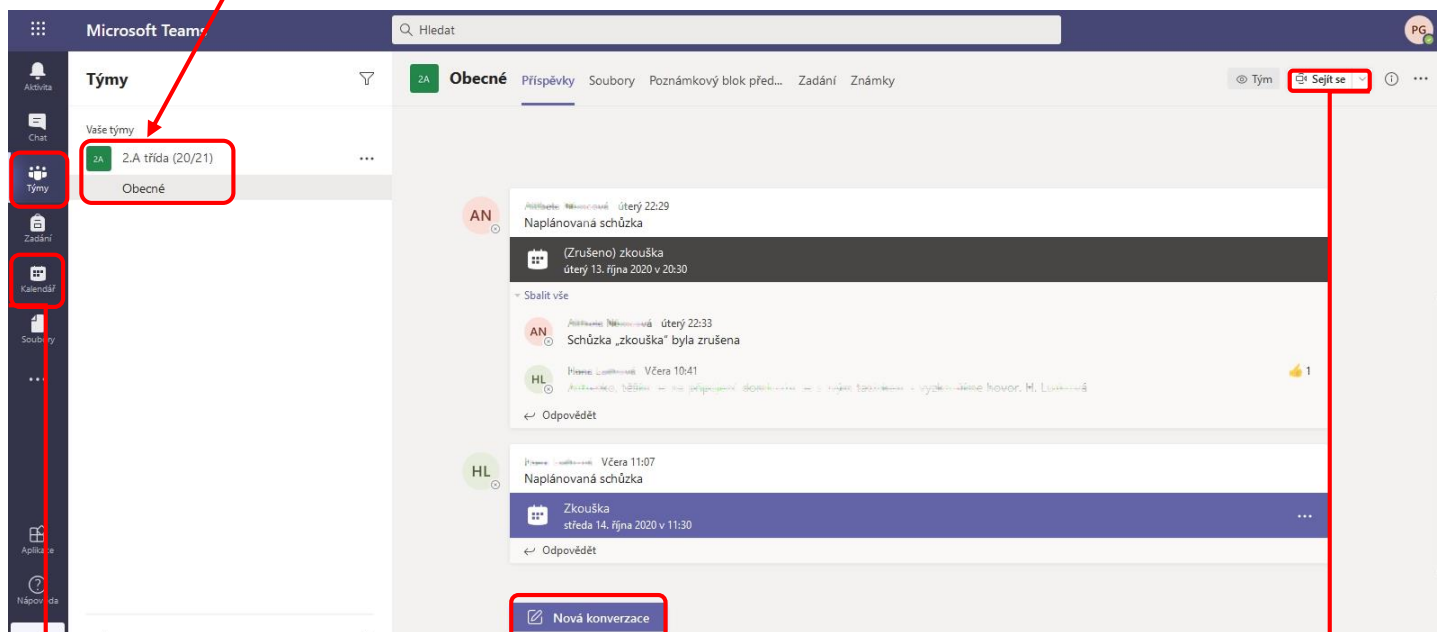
Microsoft Teams

Hledat

PG

Aktivita

Chat

Týmy

Zadání

Kalendář

Soubory

...

Aplikace

Nápověda

Týmy

Vaše týmy

2A 2.A třída (20/21) ...

Obecné

2A Obecné Příspěvky Soubory Poznámkový blok před... Zadání Známky

Tým Sejít se

AN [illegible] úterý 22:29
Naplánovaná schůzka

(Zrušeno) zkouška
úterý 13. října 2020 v 20:30

Sbalit vše

AN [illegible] úterý 22:33
Schůzka „zkouška" byla zrušena

HL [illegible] Včera 10:41
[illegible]

1

Odpovědět

HL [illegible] Včera 11:07
Naplánovaná schůzka

Zkouška
středa 14. října 2020 v 11:30

...

Odpovědět

Nová konverzace